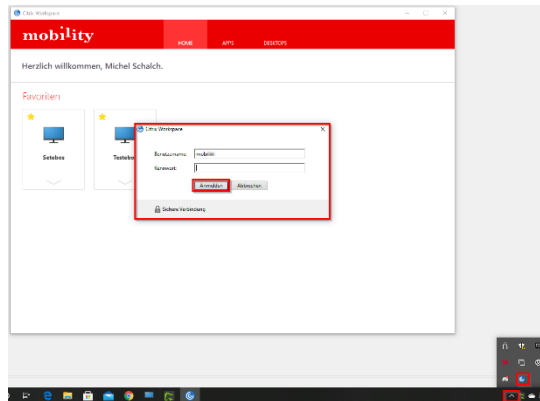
Citrix Workspace

mobility

HOME APPS DESKTOPS

Herzlich willkommen, Michel Schalch.

Favoriten

Setebos

Testebo

Citrix Workspace

Benutzername: mobiliti

Kennwort:

Anmelden Abbrechen

Sichere Verbindung